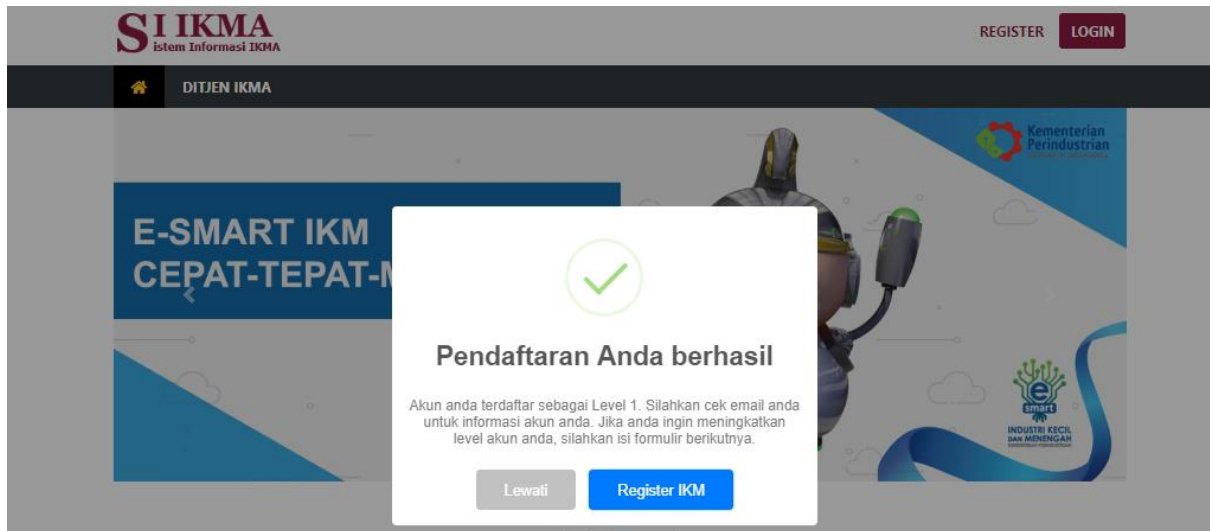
SI IKMA
istem Informasi IKMA

REGISTER LOGIN

DITJEN IKMA

E-SMART IKM
CEPAT-TEPAT-M

Kementerian Perindustrian

Pendaftaran Anda berhasil

Akun anda terdaftar sebagai Level 1. Silahkan cek email anda untuk informasi akun anda. Jika anda ingin meningkatkan level akun anda, silahkan isi formulir berikutnya.

Lewati Register IKM

e smart
INDUSTRI KECIL DAN MENENGAH